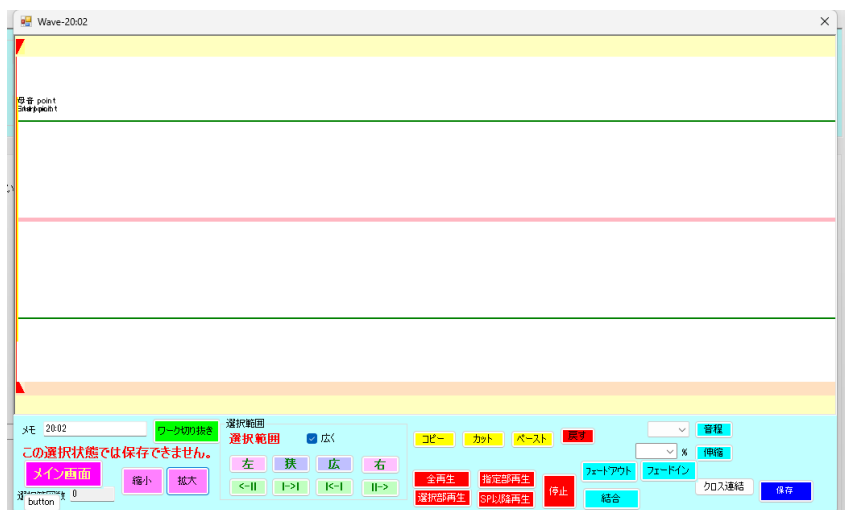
Wave-20:02

母音 point
Start point

メモ 20:02
ワーク切り抜き
この選択状態では保存できません。
メイン画面
button
縮小
拡大
選択範囲
選択範囲
広く
左
狭
広
右
<--||
|-->|
|<--|
||-->
コピー
カット
ペースト
戻す
全再生
指定部再生
選択部再生
SP以降再生
停止
フェードアウト
フェードイン
結合
%
音程
伸縮
クロス連結
保存